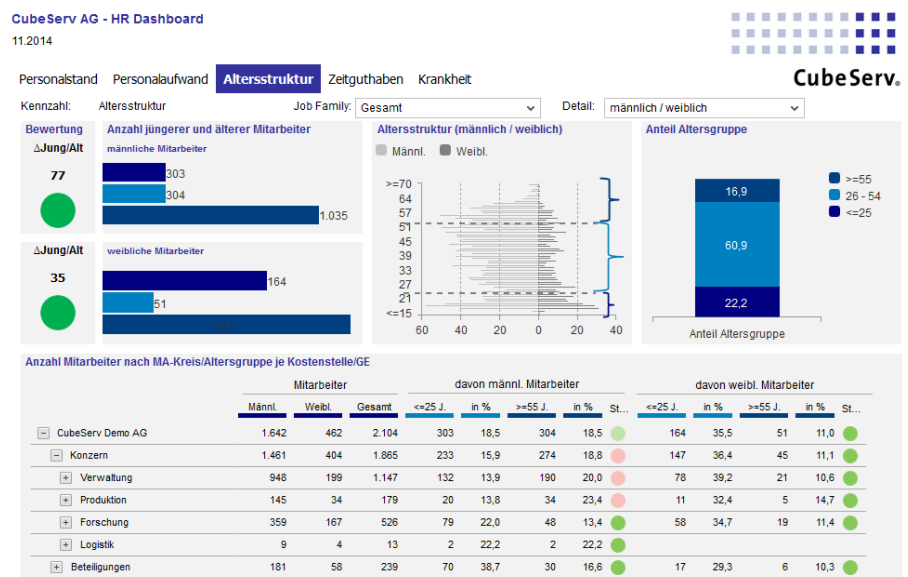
CubeServ AG - HR Dashboard

11.2014

CubeServ.

Personalstand Personalaufwand Altersstruktur Zeitguthaben Krankheit

Kennzahl: Altersstruktur Job Family: Gesamt Detail: männlich / weiblich

Bewertung

ΔJung/Alt

77

ΔJung/Alt

35

Anzahl jüngerer und älterer Mitarbeiter

männliche Mitarbeiter

303

304

1.035

weibliche Mitarbeiter

164

51

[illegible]

Altersstruktur (männlich / weiblich)

Männl. Weibl.

>=70
64
57
51
45
39
33
27
21
<=15

60 40 20 0 20 40

Anteil Altersgruppe

16,9

60,9

22,2

Anteil Altersgruppe

>=55
26 - 54
<=25

Anzahl Mitarbeiter nach MA-Kreis/Altersgruppe je Kostenstelle/GE

| | Mitarbeiter | | | davon männl. Mitarbeiter | | | | | davon weibl. Mitarbeiter | | | | |
|---|---|---|---|---|---|---|---|---|---|---|---|---|---|
| | Männl. | Weibl. | Gesamt | <=25 J. | in % | >=55 J. | in % | St... | <=25 J. | in % | >=55 J. | in % | St... |
| − CubeServ Demo AG | 1.642 | 462 | 2.104 | 303 | 18,5 | 304 | 18,5 | | 164 | 35,5 | 51 | 11,0 | |
| − Konzern | 1.461 | 404 | 1.865 | 233 | 15,9 | 274 | 18,8 | | 147 | 36,4 | 45 | 11,1 | |
| + Verwaltung | 948 | 199 | 1.147 | 132 | 13,9 | 190 | 20,0 | | 78 | 39,2 | 21 | 10,6 | |
| + Produktion | 145 | 34 | 179 | 20 | 13,8 | 34 | 23,4 | | 11 | 32,4 | 5 | 14,7 | |
| + Forschung | 359 | 167 | 526 | 79 | 22,0 | 48 | 13,4 | | 58 | 34,7 | 19 | 11,4 | |
| + Logistik | 9 | 4 | 13 | 2 | 22,2 | 2 | 22,2 | | | | | | |
| + Beteiligungen | 181 | 58 | 239 | 70 | 38,7 | 30 | 16,6 | | 17 | 29,3 | 6 | 10,3 | |